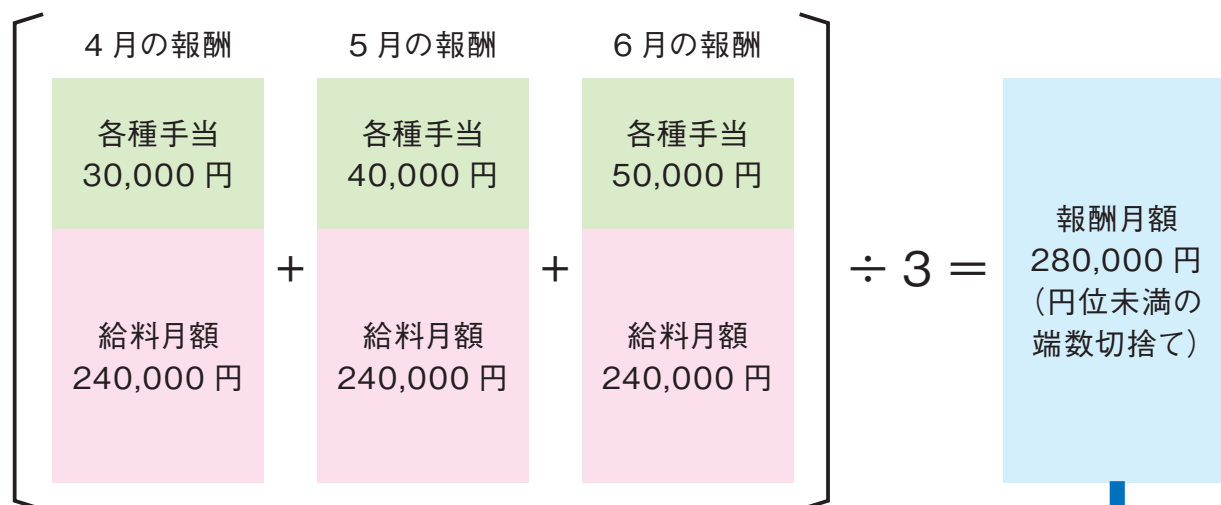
4月の報酬

各種手当
30,000円

給料月額
240,000円

+

5月の報酬

各種手当
40,000円

給料月額
240,000円

+

6月の報酬

各種手当
50,000円

給料月額
240,000円

÷ 3 =

報酬月額
280,000円
(円位未満の端数切捨て)